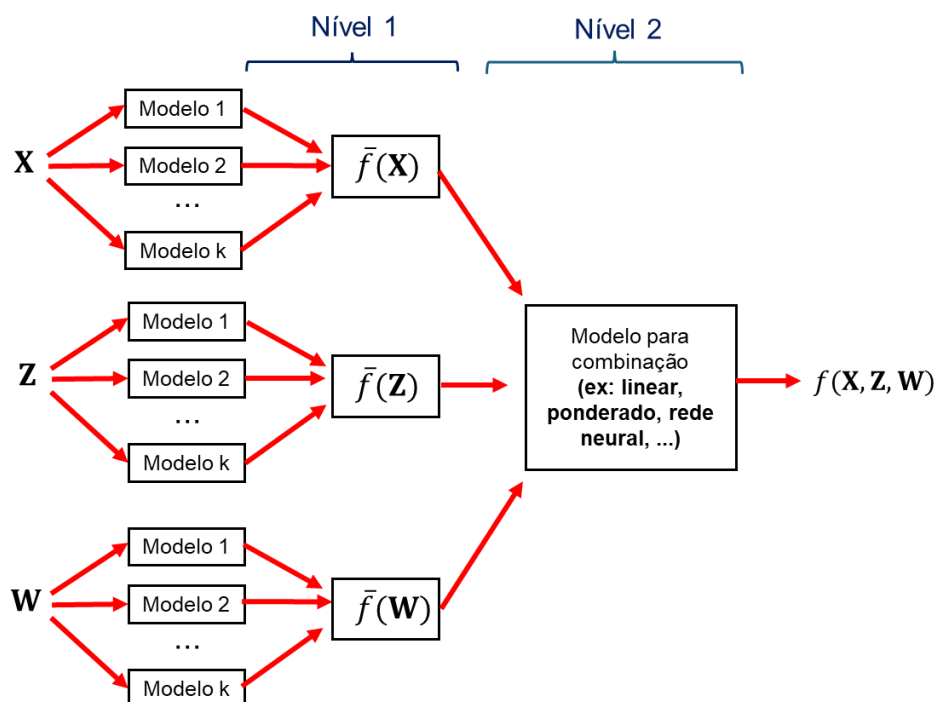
Nível 1

Nível 2

$\mathbf{X}$

Modelo 1

Modelo 2

…

Modelo k

$\bar{f}(\mathbf{X})$

$\mathbf{Z}$

Modelo 1

Modelo 2

…

Modelo k

$\bar{f}(\mathbf{Z})$

Modelo para combinação **(ex: linear, ponderado, rede neural, ...)**

$f(\mathbf{X}, \mathbf{Z}, \mathbf{W})$

$\mathbf{W}$

Modelo 1

Modelo 2

…

Modelo k

$\bar{f}(\mathbf{W})$